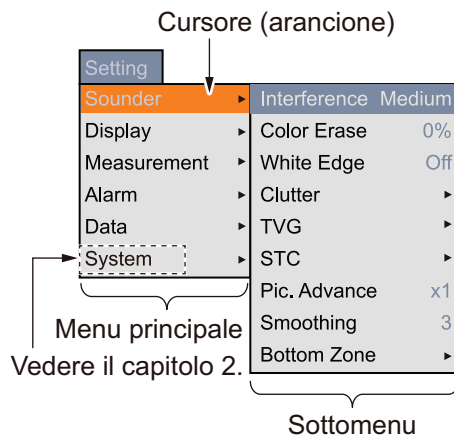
Cursore (arancione)

Setting

Sounder ▸
Display ▸
Measurement ▸
Alarm ▸
Data ▸
System ▸

Interference Medium
Color Erase 0%
White Edge Off
Clutter ▸
TVG ▸
STC ▸
Pic. Advance x1
Smoothing 3
Bottom Zone ▸

Menu principale
Vedere il capitolo 2.

Sottomenu